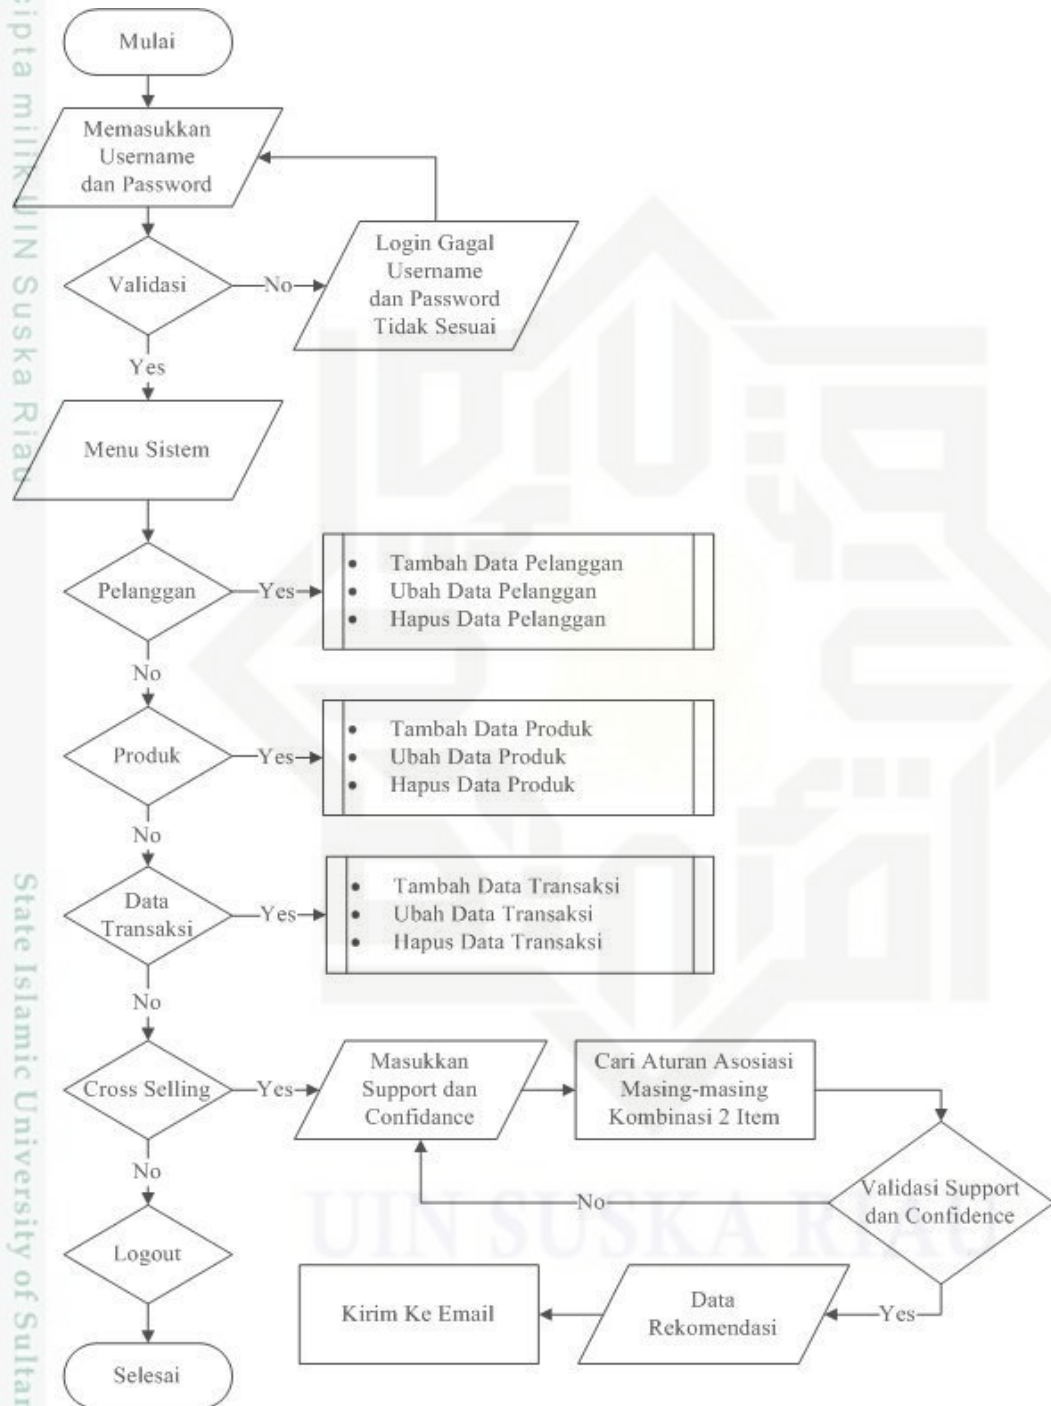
ipta milik UIN Suska Riau

State Islamic University of Sultan

Mulai

Memasukkan Username dan Password

Validasi

No

Login Gagal Username dan Password Tidak Sesuai

Yes

Menu Sistem

Pelanggan

Yes

- Tambah Data Pelanggan
- Ubah Data Pelanggan
- Hapus Data Pelanggan

No

Produk

Yes

- Tambah Data Produk
- Ubah Data Produk
- Hapus Data Produk

No

Data Transaksi

Yes

- Tambah Data Transaksi
- Ubah Data Transaksi
- Hapus Data Transaksi

No

Cross Selling

Yes

Masukkan Support dan Confidance

Cari Aturan Asosiasi Masing-masing Kombinasi 2 Item

Validasi Support dan Confidence

No

Yes

No

Logout

Data Rekomendasi

Kirim Ke Email

Selesai

UIN SUSKA RIAU